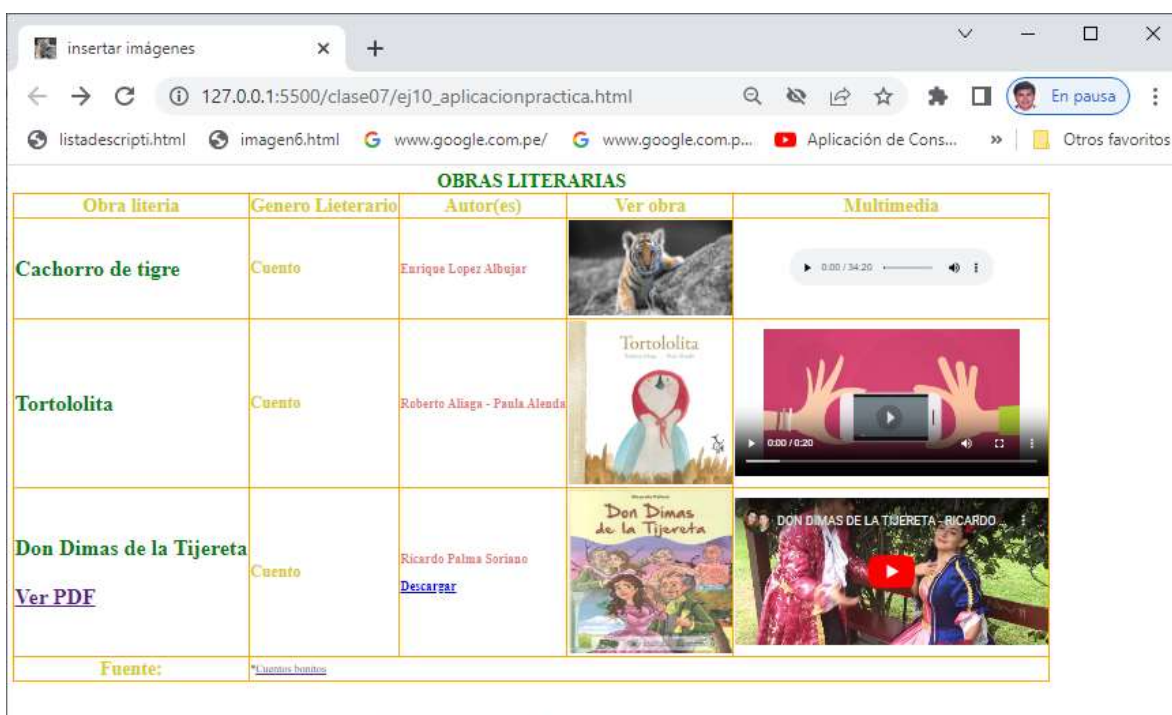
insertar imágenes × +

127.0.0.1:5500/clase07/ej10_aplicacionpractica.html

En pausa

listadescripti.html imagen6.html www.google.com.pe/ www.google.com.p... Aplicación de Cons... » Otros favoritos

OBRAS LITERARIAS

| Obra literia | Genero Lieterario | Autor(es) | Ver obra | Multimedia |
|---|---|---|---|---|
| Cachorro de tigre | Cuento | Enrique Lopez Albujar | | 0:00 / 34:20 |
| Tortololita | Cuento | Roberto Aliaga - Paula Alenda | Tortololita | 0:00 / 0:20 |
| Don Dimas de la Tijereta Ver PDF | Cuento | Ricardo Palma Soriano Descargar | Don Dimas de la Tijereta | DON DIMAS DE LA TIJERETA - RICARDO ... |
| Fuente: | *Cuentos bonitos | | | |